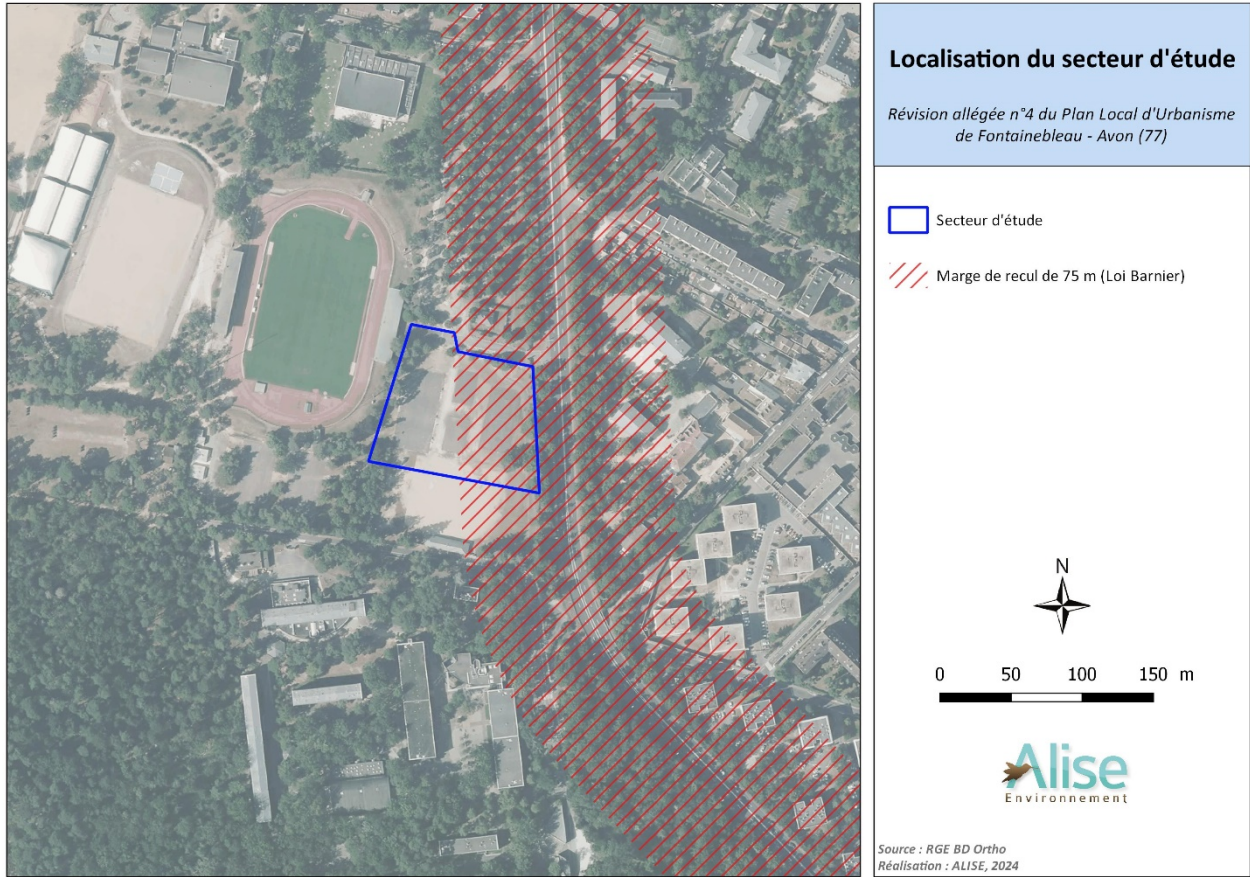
Localisation du secteur d'étude

Révision allégée n°4 du Plan Local d'Urbanisme de Fontainebleau - Avon (77)

Secteur d'étude

Marge de recul de 75 m (Loi Barnier)

N

0 50 100 150 m

Alise
Environnement

Source : RGE BD Ortho
Réalisation : ALISE, 2024